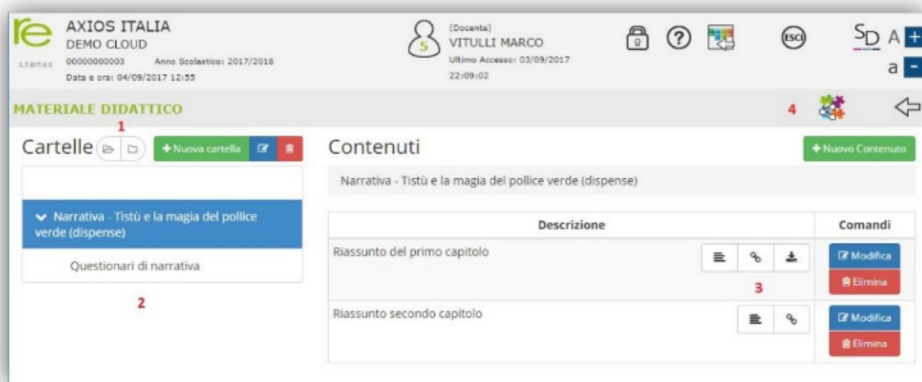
re AXIOS ITALIA
DEMO CLOUD
1.7.0/7.0.0 00000000003 Anno Scolastico: 2017/2018
Data e ora: 04/09/2017 12:55

(Docente)
VITULLI MARCO
Ultimo Accesso: 03/09/2017 22:09:02
S

ESCI

SD A +
a -

MATERIALE DIDATTICO

4

Cartelle 1 + Nuova cartella

Contenuti
+ Nuovo Contenuto

Narrativa - Tistù e la magia del pollice verde (dispense)

Narrativa - Tistù e la magia del pollice verde (dispense)

Questionari di narrativa

2

| Descrizione | Comandi |
|---|---|
| Riassunto del primo capitolo 3 | Modifica Elimina |
| Riassunto secondo capitolo | Modifica Elimina |